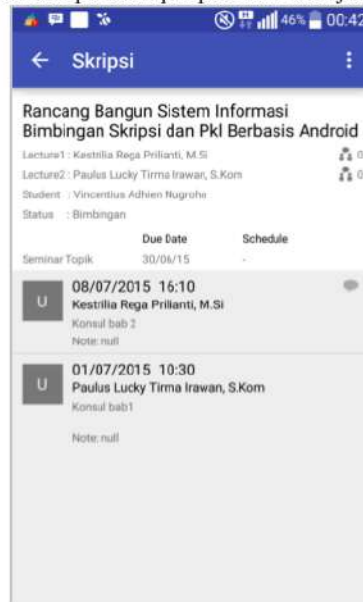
46% 00:42

← Skripsi

Rancang Bangun Sistem Informasi Bimbingan Skripsi dan Pkl Berbasis Android

Lecture1 : Kestrilia Rega Prilianti, M.Si
Lecture2 : Paulus Lucky Tirma Irawan, S.Kom
Student : Vincentius Adhien Nugroho
Status : Bimbingan

| | Due Date | Schedule |
|---|---|---|
| Seminar Topik | 30/06/15 | - |

U
08/07/2015 16:10
Kestrilia Rega Prilianti, M.Si
Konsul bab 2
Note: null

U
01/07/2015 10:30
Paulus Lucky Tirma Irawan, S.Kom
Konsul bab1
Note: null